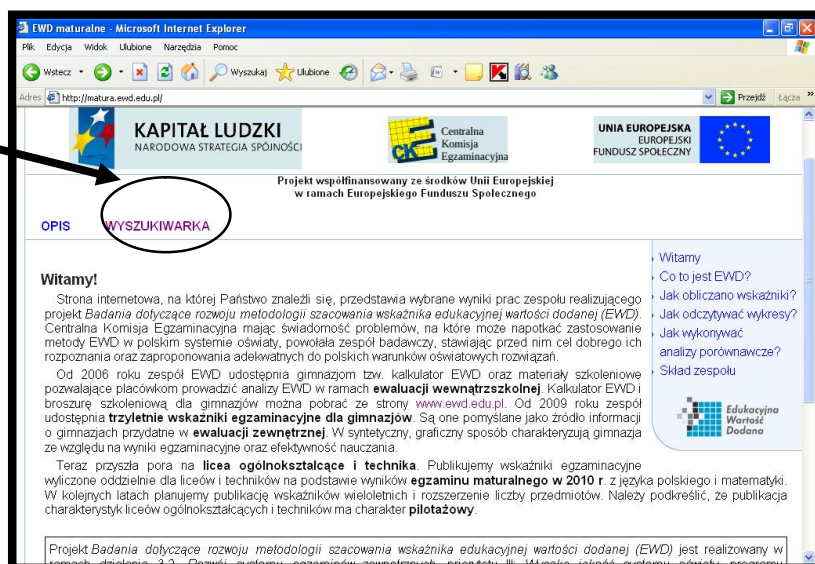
EWD maturalne - Microsoft Internet Explorer

Plik Edycja Widok Ulubione Narzędzia Pomoc

Wstecz Wyszukaj Ulubione

Adres http://matura.ewd.edu.pl/ Przejdź Łącza »

KAPITAŁ LUDZKI
NARODOWA STRATEGIA SPÓJNOŚCI

Centralna Komisja Egzaminacyjna

UNIA EUROPEJSKA
EUROPEJSKI FUNDUSZ SPOŁECZNY

Projekt współfinansowany ze środków Unii Europejskiej w ramach Europejskiego Funduszu Społecznego

OPIS WYSZUKIWARKA

Witamy!

Strona internetowa, na której Państwo znaleźli się, przedstawia wybrane wyniki prac zespołu realizującego projekt *Badania dotyczące rozwoju metodologii szacowania wskaźnika edukacyjnej wartości dodanej (EWD)*. Centralna Komisja Egzaminacyjna mając świadomość problemów, na które może napotkać zastosowanie metody EWD w polskim systemie oświaty, powołała zespół badawczy, stawiając przed nim cel dobrego ich rozpoznania oraz zaproponowania adekwatnych do polskich warunków oświatowych rozwiązań.

Od 2006 roku zespół EWD udostępnia gimnazjom tzw. kalkulator EWD oraz materiały szkoleniowe pozwalające placówkom prowadzić analizy EWD w ramach **ewaluacji wewnątrzszkolnej**. Kalkulator EWD i broszurę szkoleniową dla gimnazjów można pobrać ze strony www.ewd.edu.pl. Od 2009 roku zespół udostępnia **trzyletnie wskaźniki egzaminacyjne dla gimnazjów**. Są one pomyślane jako źródło informacji o gimnazjach przydatne w **ewaluacji zewnętrznej**. W syntetyczny, graficzny sposób charakteryzują gimnazja ze względu na wyniki egzaminacyjne oraz efektywność nauczania.

Teraz przyszła pora na **licea ogólnokształcące i technika**. Publikujemy wskaźniki egzaminacyjne wyliczone oddzielnie dla liceów i techników na podstawie wyników **egzaminu maturalnego w 2010 r**. z języka polskiego i matematyki. W kolejnych latach planujemy publikację wskaźników wieloletnich i rozszerzenie liczby przedmiotów. Należy podkreślić, że publikacja charakterystyk liceów ogólnokształcących i techników ma charakter **pilotażowy**.

Witamy
Co to jest EWD?
Jak obliczano wskaźniki?
Jak odczytywać wykresy?
Jak wykonywać analizy porównawcze?
Skład zespołu

Edukacyjna Wartość Dodana

Projekt *Badania dotyczące rozwoju metodologii szacowania wskaźnika edukacyjnej wartości dodanej (EWD)* jest realizowany w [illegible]